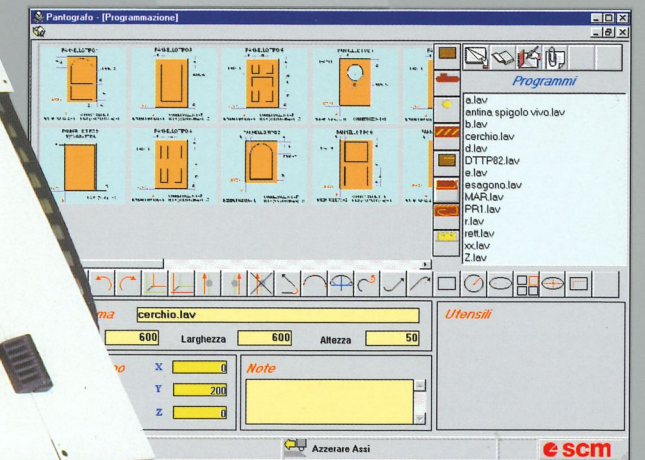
Pantografo - [Programmazione]

Programmi

a.lav
antina spigolo vivo.lav
b.lav
cerchio.lav
d.lav
DTTP82.lav
e.lav
esagono.lav
MAR.lav
PR1.lav
r.lav
rett.lav
xx.lav
Z.lav

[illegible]ma cerchio.lav

600 Larghezza 600 Altezza 50

Utensili

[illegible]o X 0
Y 200
Z 0

Note

Azzerare Assi

scm